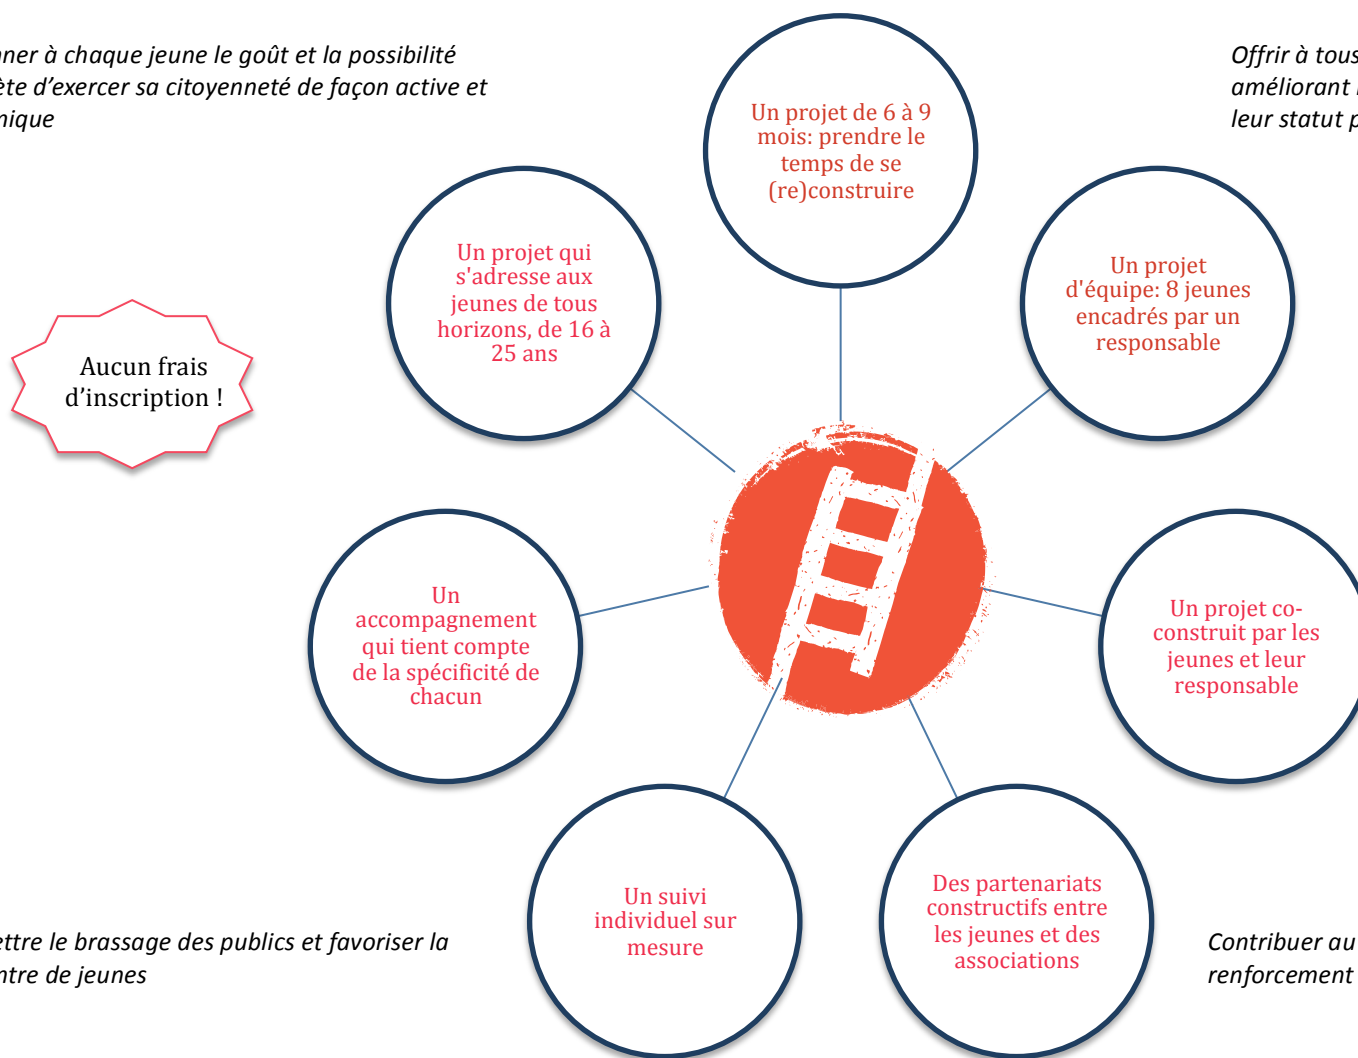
ner à chaque jeune le goût et la possibilité ète d'exercer sa citoyenneté de façon active et nique

Offrir à tous améliorant leur statut p

Un projet de 6 à 9 mois: prendre le temps de se (re)construire

Un projet qui s'adresse aux jeunes de tous horizons, de 16 à 25 ans

Un projet d'équipe: 8 jeunes encadrés par un responsable

Aucun frais d'inscription !

Un accompagnement qui tient compte de la spécificité de chacun

Un projet co-construit par les jeunes et leur responsable

Un suivi individuel sur mesure

Des partenariats constructifs entre les jeunes et des associations

ettre le brassage des publics et favoriser la ntre de jeunes

Contribuer au renforcement